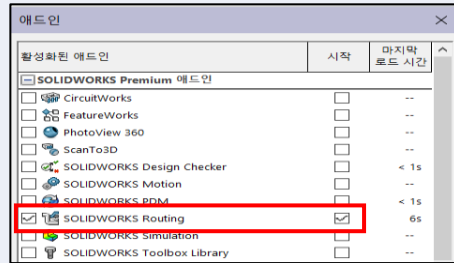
애드인

| 활성화된 애드인 | 시작 | 마지막 로드 시간 |
|---|---|---|
| SOLIDWORKS Premium 애드인 | | |
| CircuitWorks | | -- |
| FeatureWorks | | -- |
| PhotoView 360 | | -- |
| ScanTo3D | | -- |
| SOLIDWORKS Design Checker | | < 1s |
| SOLIDWORKS Motion | | -- |
| SOLIDWORKS PDM | | < 1s |
| SOLIDWORKS Routing | | 6s |
| SOLIDWORKS Simulation | | -- |
| SOLIDWORKS Toolbox Library | | -- |